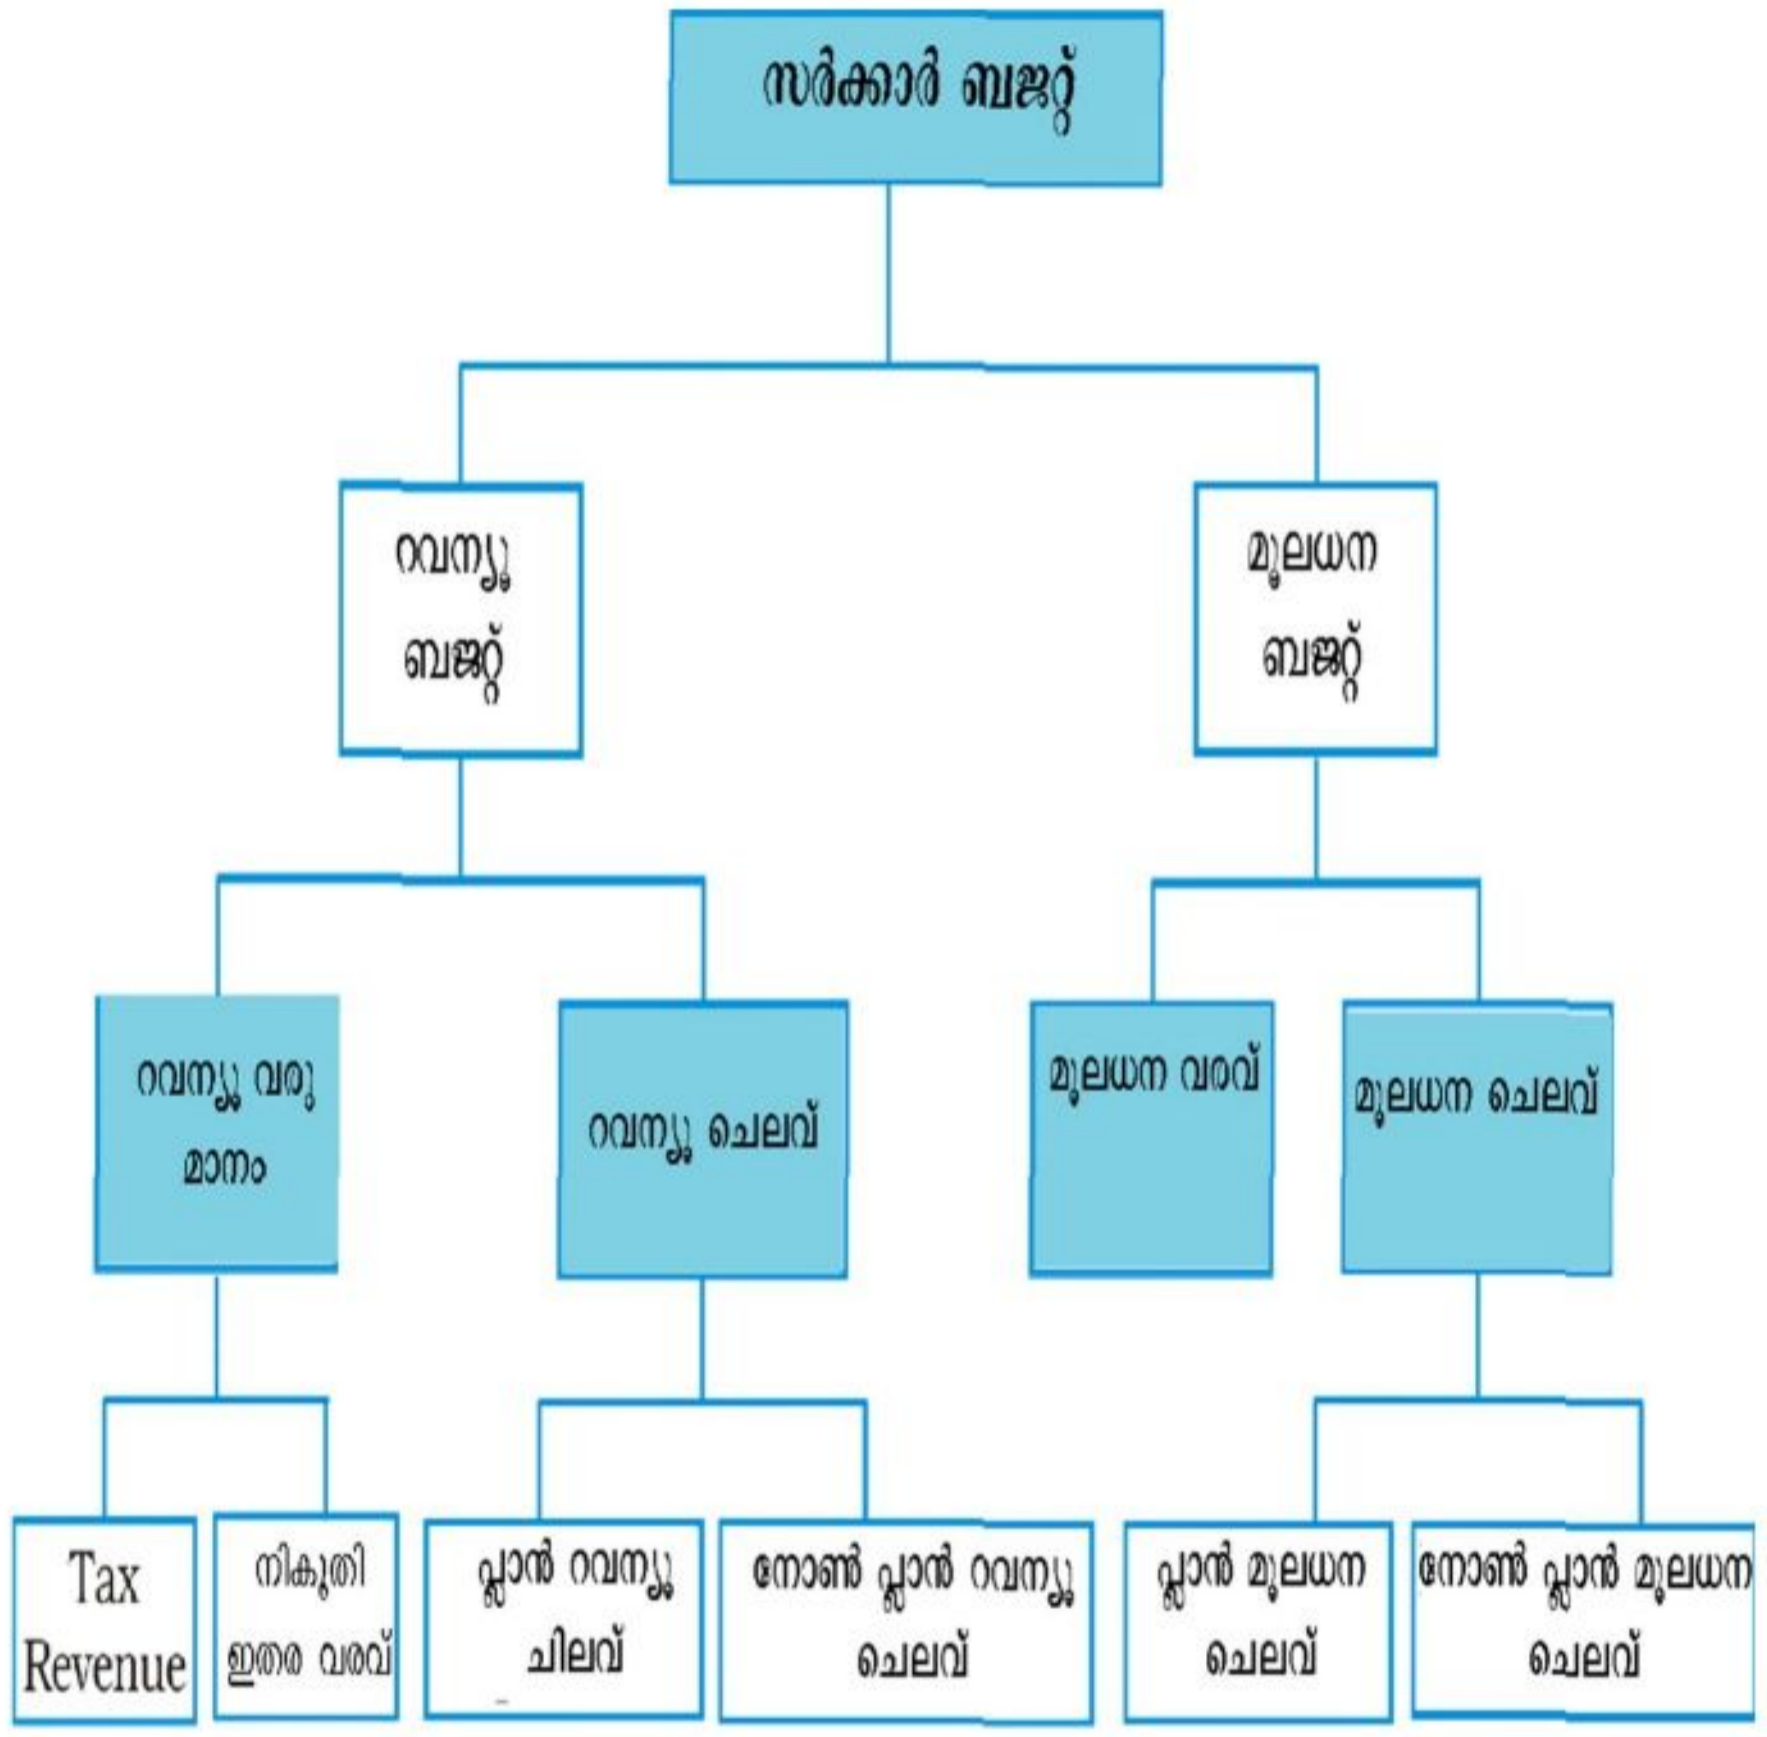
സർക്കാർ ബജറ്റ്

റവന്യൂ ബജറ്റ്

മൂലധന ബജറ്റ്

റവന്യൂ വരുമാനം

റവന്യൂ ചെലവ്

മൂലധന വരവ്

മൂലധന ചെലവ്

Tax Revenue

നികുതി ഇതര വരവ്

പ്ലാൻ റവന്യൂ ചിലവ്

നോൺ പ്ലാൻ റവന്യൂ ചെലവ്

പ്ലാൻ മൂലധന ചെലവ്

നോൺ പ്ലാൻ മൂലധന ചെലവ്